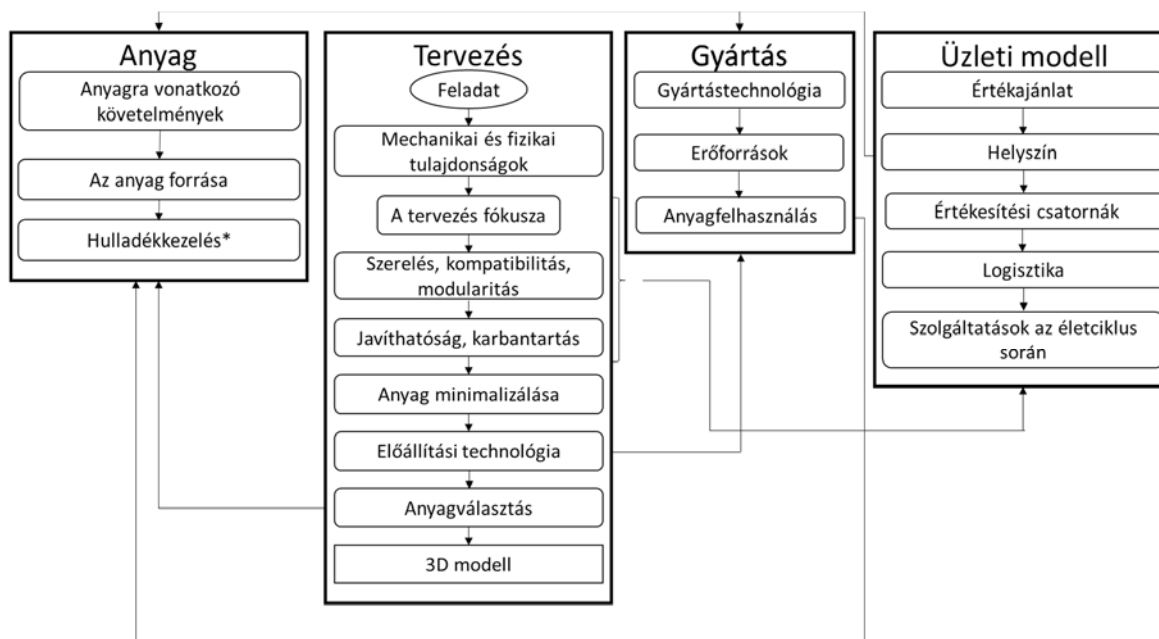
Anyag

Anyagra vonatkozó követelmények

Az anyag forrása

Hulladékkezelés*

Tervezés

Feladat

Mechanikai és fizikai tulajdonságok

A tervezés fókusza

Szerelés, kompatibilitás, modularitás

Javíthatóság, karbantartás

Anyag minimalizálása

Előállítási technológia

Anyagválasztás

3D modell

Gyártás

Gyártástechnológia

Erőforrások

Anyagfelhasználás

Üzleti modell

Értékajánlat

Helyszín

Értékesítési csatornák

Logisztika

Szolgáltatások az életciklus során